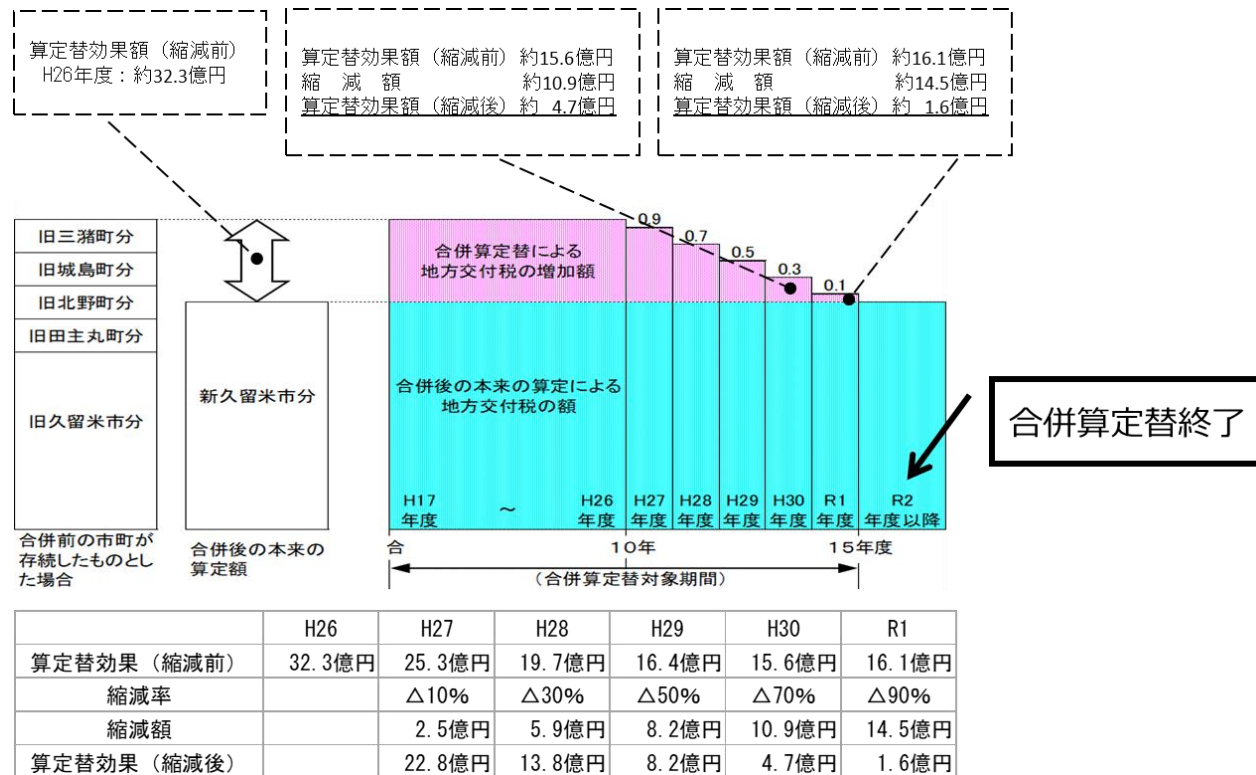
算定替効果額（縮減前）
H26年度：約32.3億円

算定替効果額（縮減前）約15.6億円
縮　減　額　　　　　　約10.9億円
算定替効果額（縮減後）約 4.7億円

算定替効果額（縮減前）約16.1億円
縮　減　額　　　　　　約14.5億円
算定替効果額（縮減後）約 1.6億円

旧三潴町分
旧城島町分
旧北野町分
旧田主丸町分
旧久留米市分

合併前の市町が存続したものとした場合

新久留米市分

合併後の本来の算定額

0.9
0.7
0.5
0.3
0.1

合併算定替による地方交付税の増加額

合併後の本来の算定による地方交付税の額

H17年度 ～ H26年度 H27年度 H28年度 H29年度 H30年度 R1年度 R2年度以降

合　10年　15年度

（合併算定替対象期間）

合併算定替終了

| | H26 | H27 | H28 | H29 | H30 | R1 |
|---|---|---|---|---|---|---|
| 算定替効果（縮減前） | 32.3億円 | 25.3億円 | 19.7億円 | 16.4億円 | 15.6億円 | 16.1億円 |
| 縮減率 | | △10% | △30% | △50% | △70% | △90% |
| 縮減額 | | 2.5億円 | 5.9億円 | 8.2億円 | 10.9億円 | 14.5億円 |
| 算定替効果（縮減後） | | 22.8億円 | 13.8億円 | 8.2億円 | 4.7億円 | 1.6億円 |